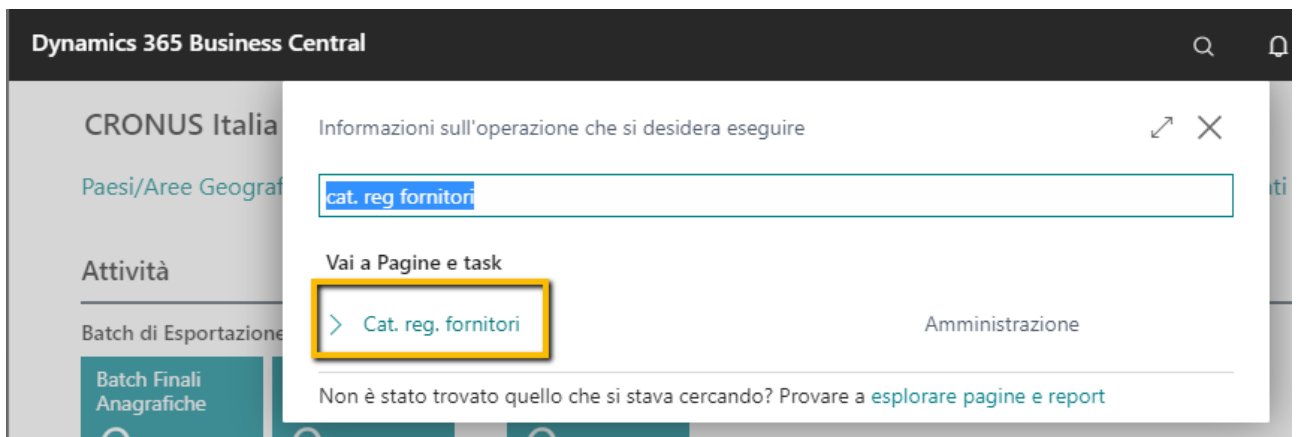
Dynamics 365 Business Central

CRONUS Italia

Paesi/Aree Geograf

Attività

Batch di Esportazione

Batch Finali Anagrafiche

Informazioni sull'operazione che si desidera eseguire

cat. reg fornitori

Vai a Pagine e task

Cat. reg. fornitori

Amministrazione

Non è stato trovato quello che si stava cercando? Provare a esplorare pagine e report